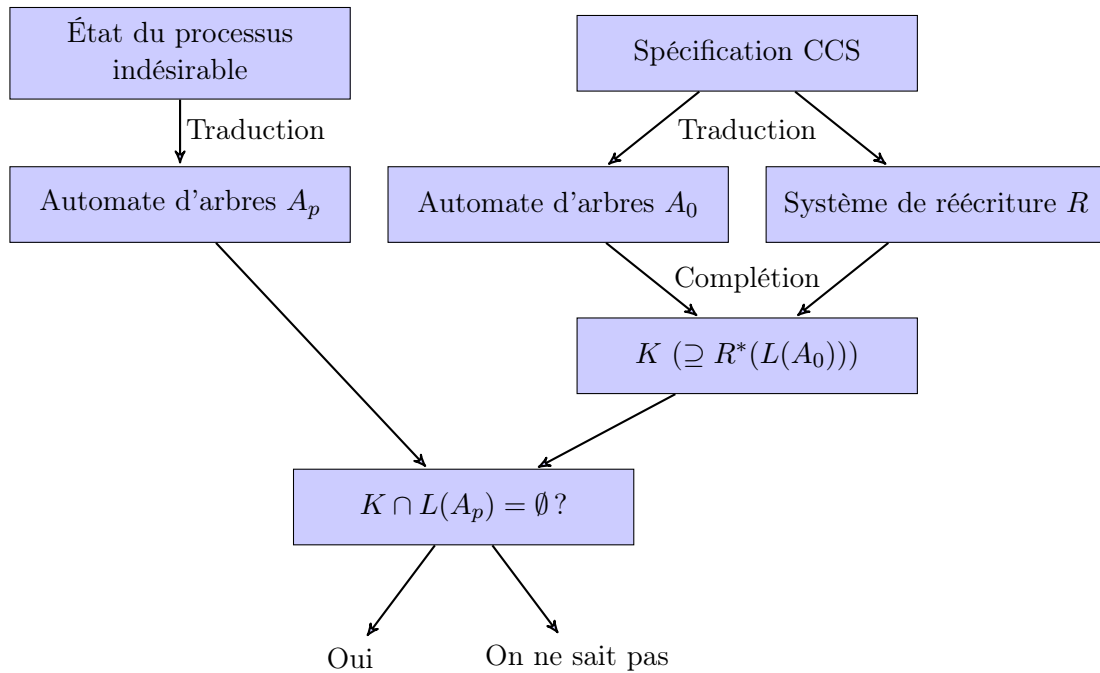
État du processus indésirable

Spécification CCS

Traduction

Traduction

Automate d'arbres $A_p$

Automate d'arbres $A_0$

Système de réécriture $R$

Complétion

$K\ (\supseteq R^*(L(A_0)))$

$K \cap L(A_p) = \emptyset\,?$

Oui

On ne sait pas